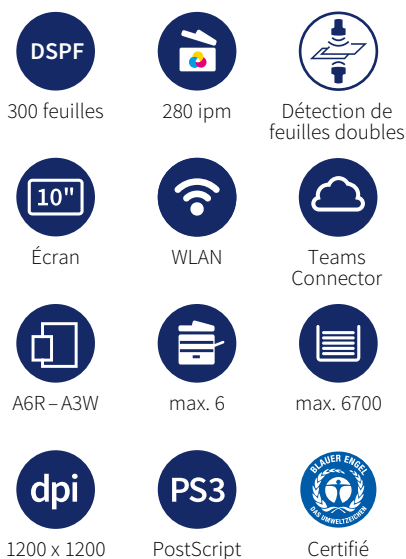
DSPF

300 feuilles

280 ipm

Détection de feuilles doubles

10"

Écran

WLAN

Teams Connector

A6R – A3W

max. 6

max. 6700

dpi

1200 x 1200

PS3

PostScript

BLAUER ENGEL
DAS UMWELTZEICHEN

Certifié